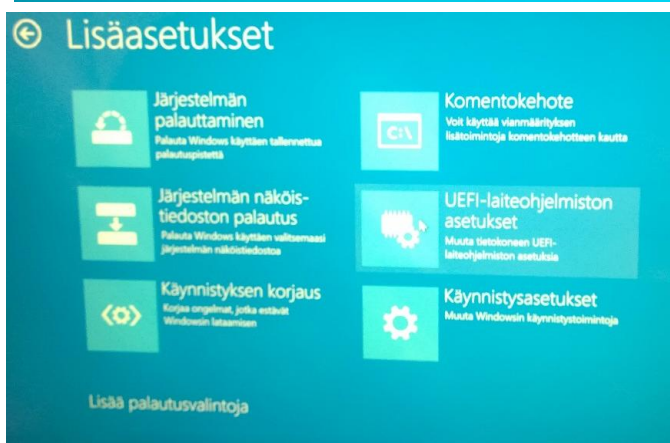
Lisäasetukset

Järjestelmän palauttaminen
Palauta Windows käyttäen tallennettua palautuspistettä

Järjestelmän näköistiedoston palautus
Palauta Windows käyttäen valitsemaasi järjestelmän näköistiedostoa

Käynnistyksen korjaus
Korjaa ongelmat, jotka estävät Windowsin lataamisen

Komentokehote
Voit käyttää vianmäärityksen lisätoimintoja komentokehotteen kautta

UEFI-laiteohjelmiston asetukset
Muuta tietokoneen UEFI-laiteohjelmiston asetuksia

Käynnistysasetukset
Muuta Windowsin käynnistystoimintoja

Lisää palautusvalintoja